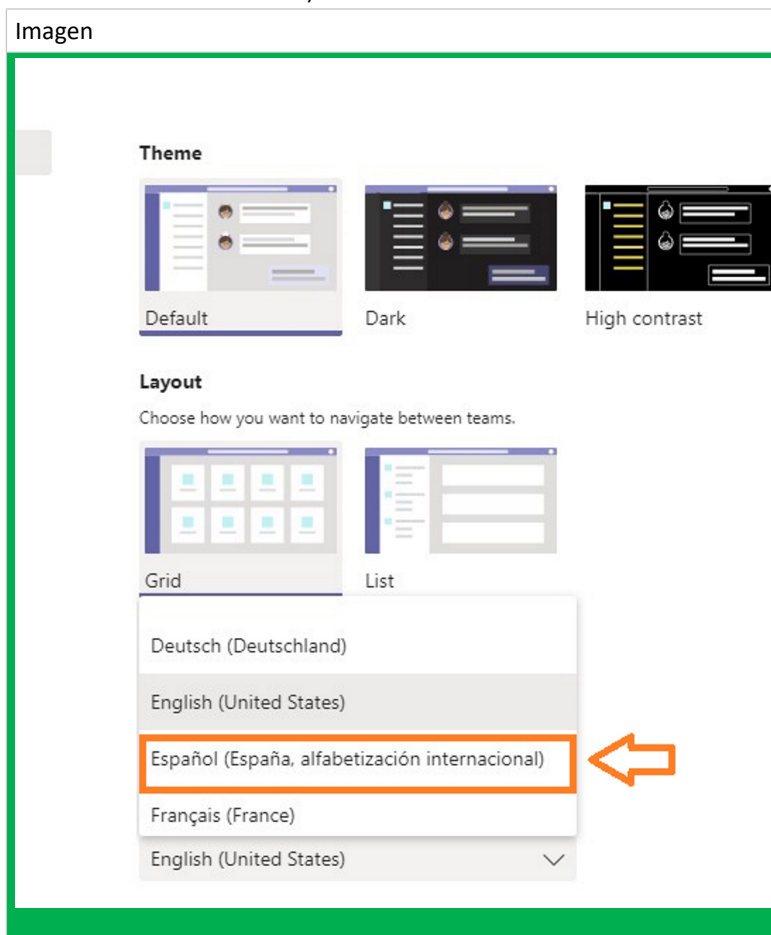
Imagen

Theme

Default

Dark

High contrast

Layout

Choose how you want to navigate between teams.

Grid

List

Deutsch (Deutschland)

English (United States)

Español (España, alfabetización internacional)

Français (France)

English (United States)